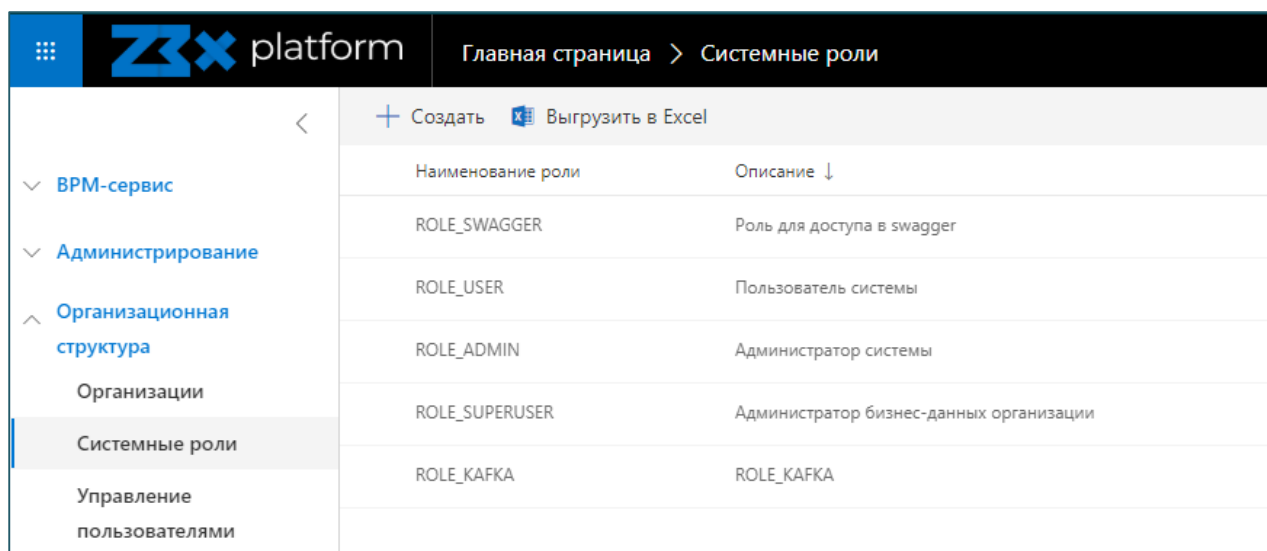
Z3X platform

Главная страница > Системные роли

+ Создать Выгрузить в Excel

ВРМ-сервис

Администрирование

Организационная структура

Организации

Системные роли

Управление пользователями

| Наименование роли | Описание ↓ |
|---|---|
| ROLE_SWAGGER | Роль для доступа в swagger |
| ROLE_USER | Пользователь системы |
| ROLE_ADMIN | Администратор системы |
| ROLE_SUPERUSER | Администратор бизнес-данных организации |
| ROLE_KAFKA | ROLE_KAFKA |